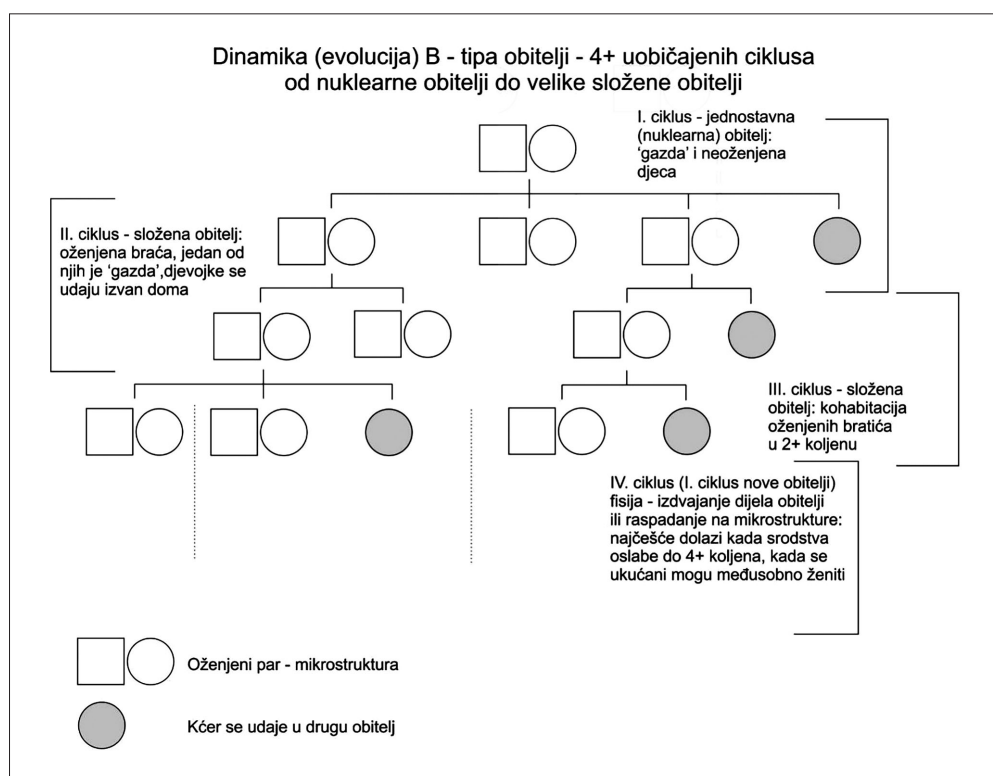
Dinamika (evolucija) B - tipa obitelji - 4+ uobičajenih ciklusa od nuklearne obitelji do velike složene obitelji

I. ciklus - jednostavna (nuklearna) obitelj: 'gazda' i neoženjena djeca

II. ciklus - složena obitelj: oženjena braća, jedan od njih je 'gazda',djevojke se udaju izvan doma

III. ciklus - složena obitelj: kohabitacija oženjenih bratića u 2+ koljenu

IV. ciklus (I. ciklus nove obitelji) fisija - izdvajanje dijela obitelji ili raspadanje na mikrostrukture: najčešće dolazi kada srodstva oslabe do 4+ koljena, kada se ukućani mogu međusobno ženiti

Oženjeni par - mikrostruktura

Kćer se udaje u drugu obitelj